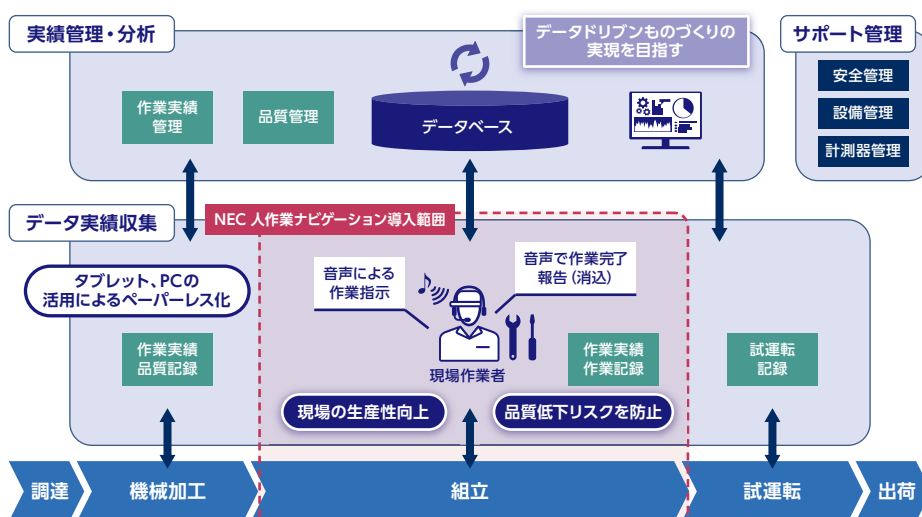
実績管理・分析

データドリブンものづくりの実現を目指す

サポート管理

安全管理

設備管理

計測器管理

作業実績管理

品質管理

データベース

データ実績収集

NEC 人作業ナビゲーション導入範囲

タブレット、PCの活用によるペーパーレス化

音声による作業指示

音声で作業完了報告（消込）

作業実績品質記録

現場作業者

作業実績作業記録

試運転記録

現場の生産性向上

品質低下リスクを防止

調達

機械加工

組立

試運転

出荷